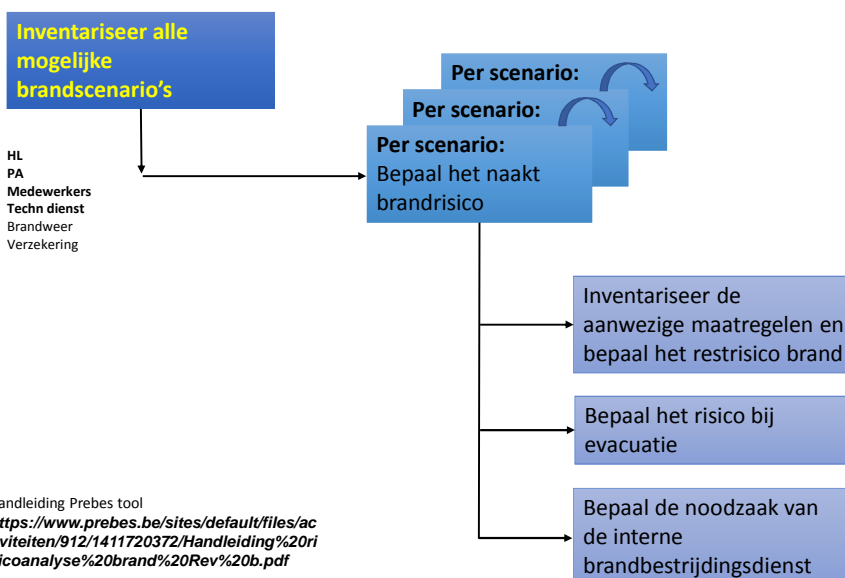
Inventariseer alle mogelijke brandscenario's

HL
PA
Medewerkers
Techn dienst
Brandweer
Verzekering

Per scenario:

Per scenario:

Per scenario:
Bepaal het naakt brandrisico

Inventariseer de aanwezige maatregelen en bepaal het restrisico brand

Bepaal het risico bij evacuatie

Bepaal de noodzaak van de interne brandbestrijdingsdienst

andleiding Prebes tool
ttps://www.prebes.be/sites/default/files/ac
viteiten/912/1411720372/Handleiding%20ri
icoanalyse%20brand%20Rev%20b.pdf